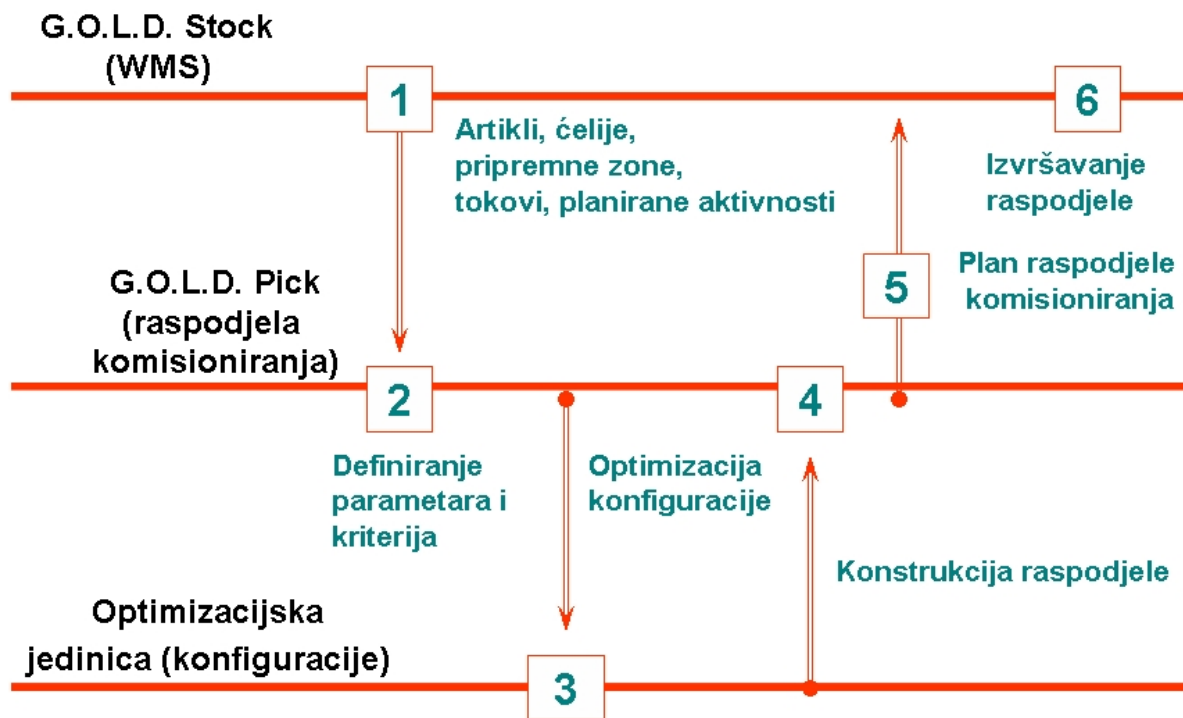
G.O.L.D. Stock
(WMS)

1

Artikli, ćelije, pripremne zone, tokovi, planirane aktivnosti

6

Izvršavanje raspodjele

G.O.L.D. Pick
(raspodjela komisioniranja)

5

Plan raspodjele komisioniranja

2

4

Definiranje parametara i kriterija

Optimizacija konfiguracije

Konstrukcija raspodjele

Optimizacijska jedinica (konfiguracije)

3